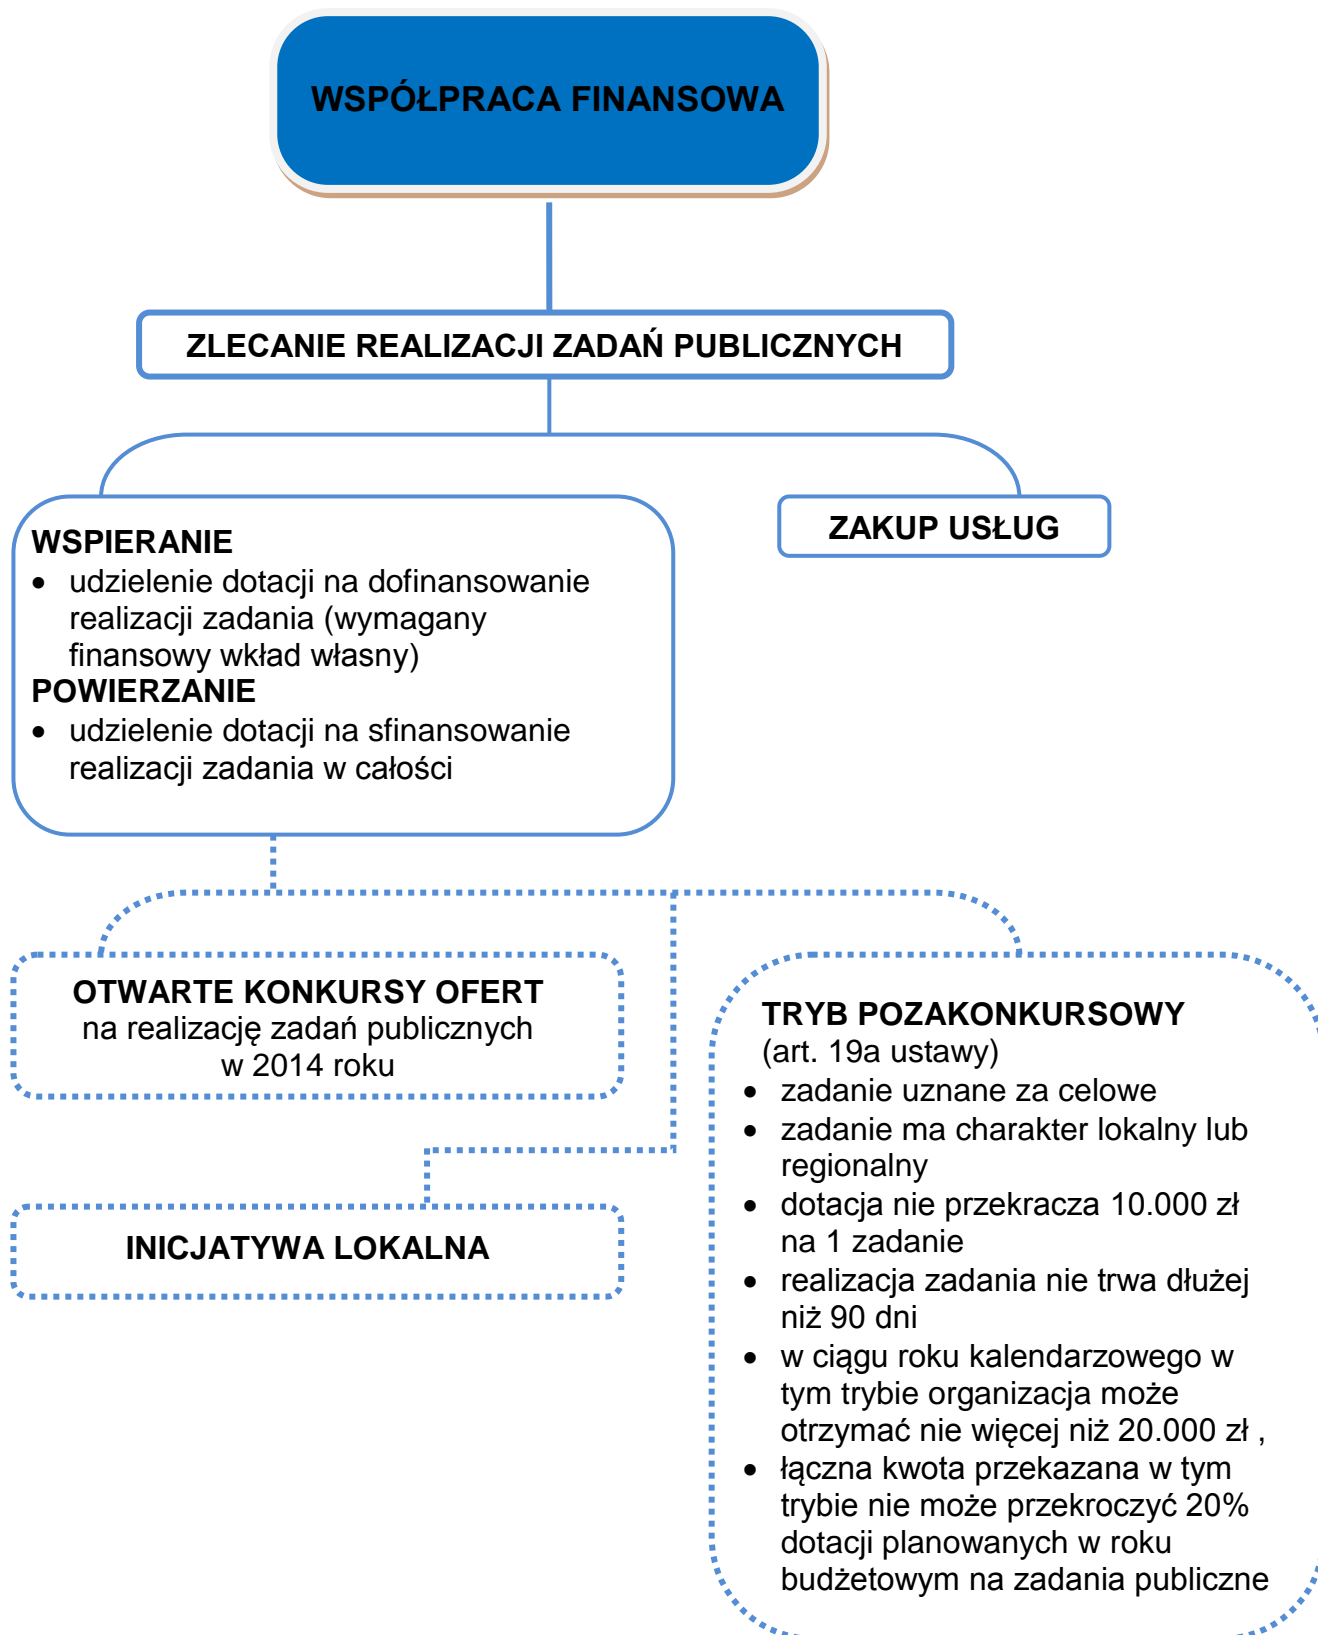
WSPÓŁPRACA FINANSOWA

ZLECANIE REALIZACJI ZADAŃ PUBLICZNYCH

WSPIERANIE
- udzielenie dotacji na dofinansowanie realizacji zadania (wymagany finansowy wkład własny)

POWIERZANIE
- udzielenie dotacji na sfinansowanie realizacji zadania w całości

ZAKUP USŁUG

OTWARTE KONKURSY OFERT
na realizację zadań publicznych
w 2014 roku

INICJATYWA LOKALNA

TRYB POZAKONKURSOWY
(art. 19a ustawy)
- zadanie uznane za celowe
- zadanie ma charakter lokalny lub regionalny
- dotacja nie przekracza 10.000 zł na 1 zadanie
- realizacja zadania nie trwa dłużej niż 90 dni
- w ciągu roku kalendarzowego w tym trybie organizacja może otrzymać nie więcej niż 20.000 zł ,
- łączna kwota przekazana w tym trybie nie może przekroczyć 20% dotacji planowanych w roku budżetowym na zadania publiczne